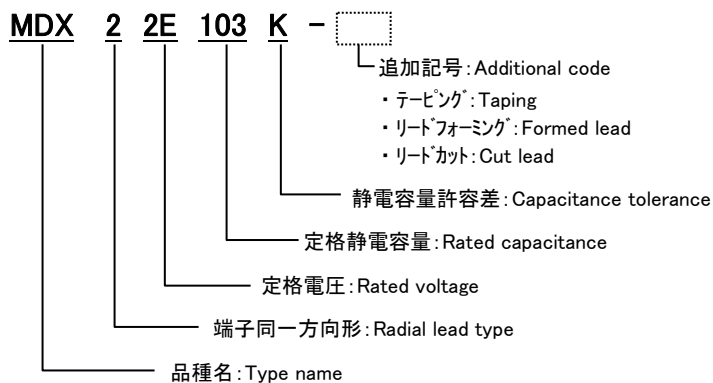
MDX 2 2E 103 K -

追加記号：Additional code
・テーピング：Taping
・リードフォーミング：Formed lead
・リードカット：Cut lead

静電容量許容差：Capacitance tolerance

定格静電容量：Rated capacitance

定格電圧：Rated voltage

端子同一方向形：Radial lead type

品種名：Type name